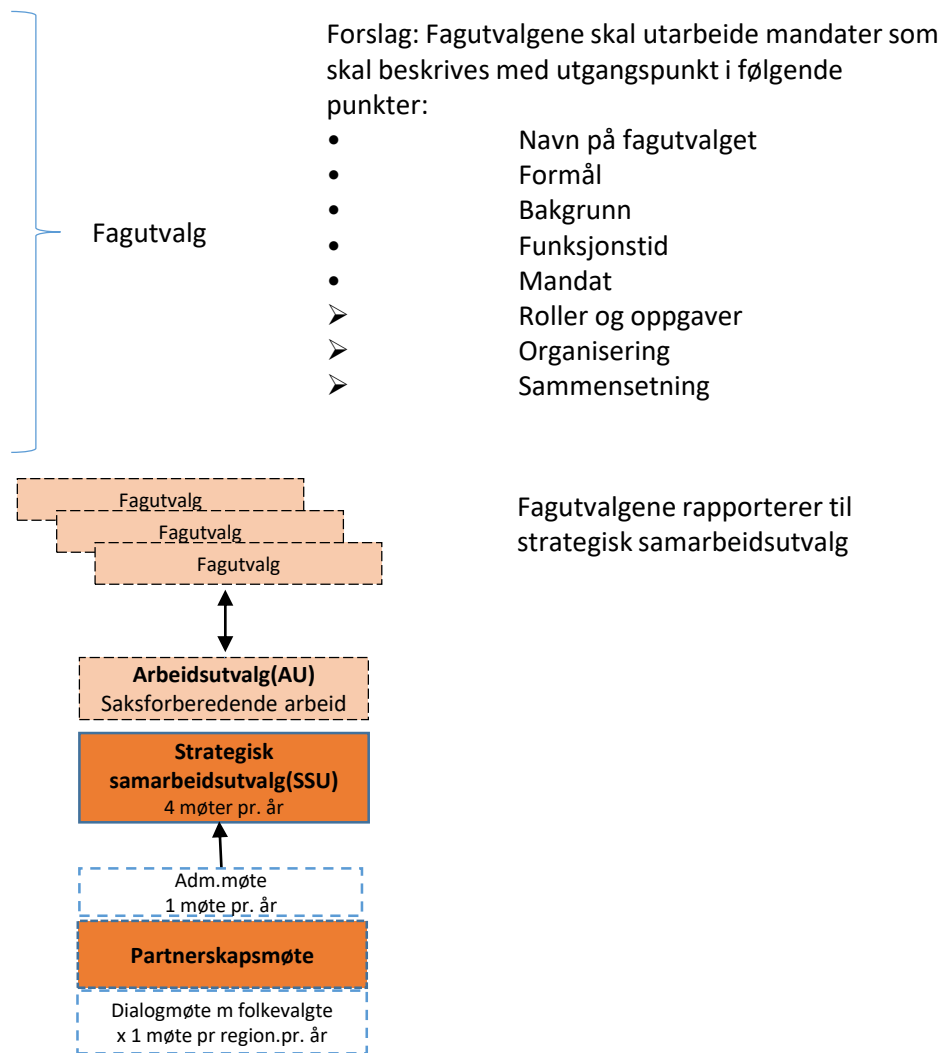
Fagutvalg

Forslag: Fagutvalgene skal utarbeide mandater som skal beskrives med utgangspunkt i følgende punkter:

• Navn på fagutvalget
• Formål
• Bakgrunn
• Funksjonstid
• Mandat
➢ Roller og oppgaver
➢ Organisering
➢ Sammensetning

Fagutvalg
Fagutvalg
Fagutvalg

Fagutvalgene rapporterer til strategisk samarbeidsutvalg

**Arbeidsutvalg(AU)**
Saksforberedende arbeid

**Strategisk samarbeidsutvalg(SSU)**
4 møter pr. år

Adm.møte
1 møte pr. år

**Partnerskapsmøte**

Dialogmøte m folkevalgte
x 1 møte pr region.pr. år